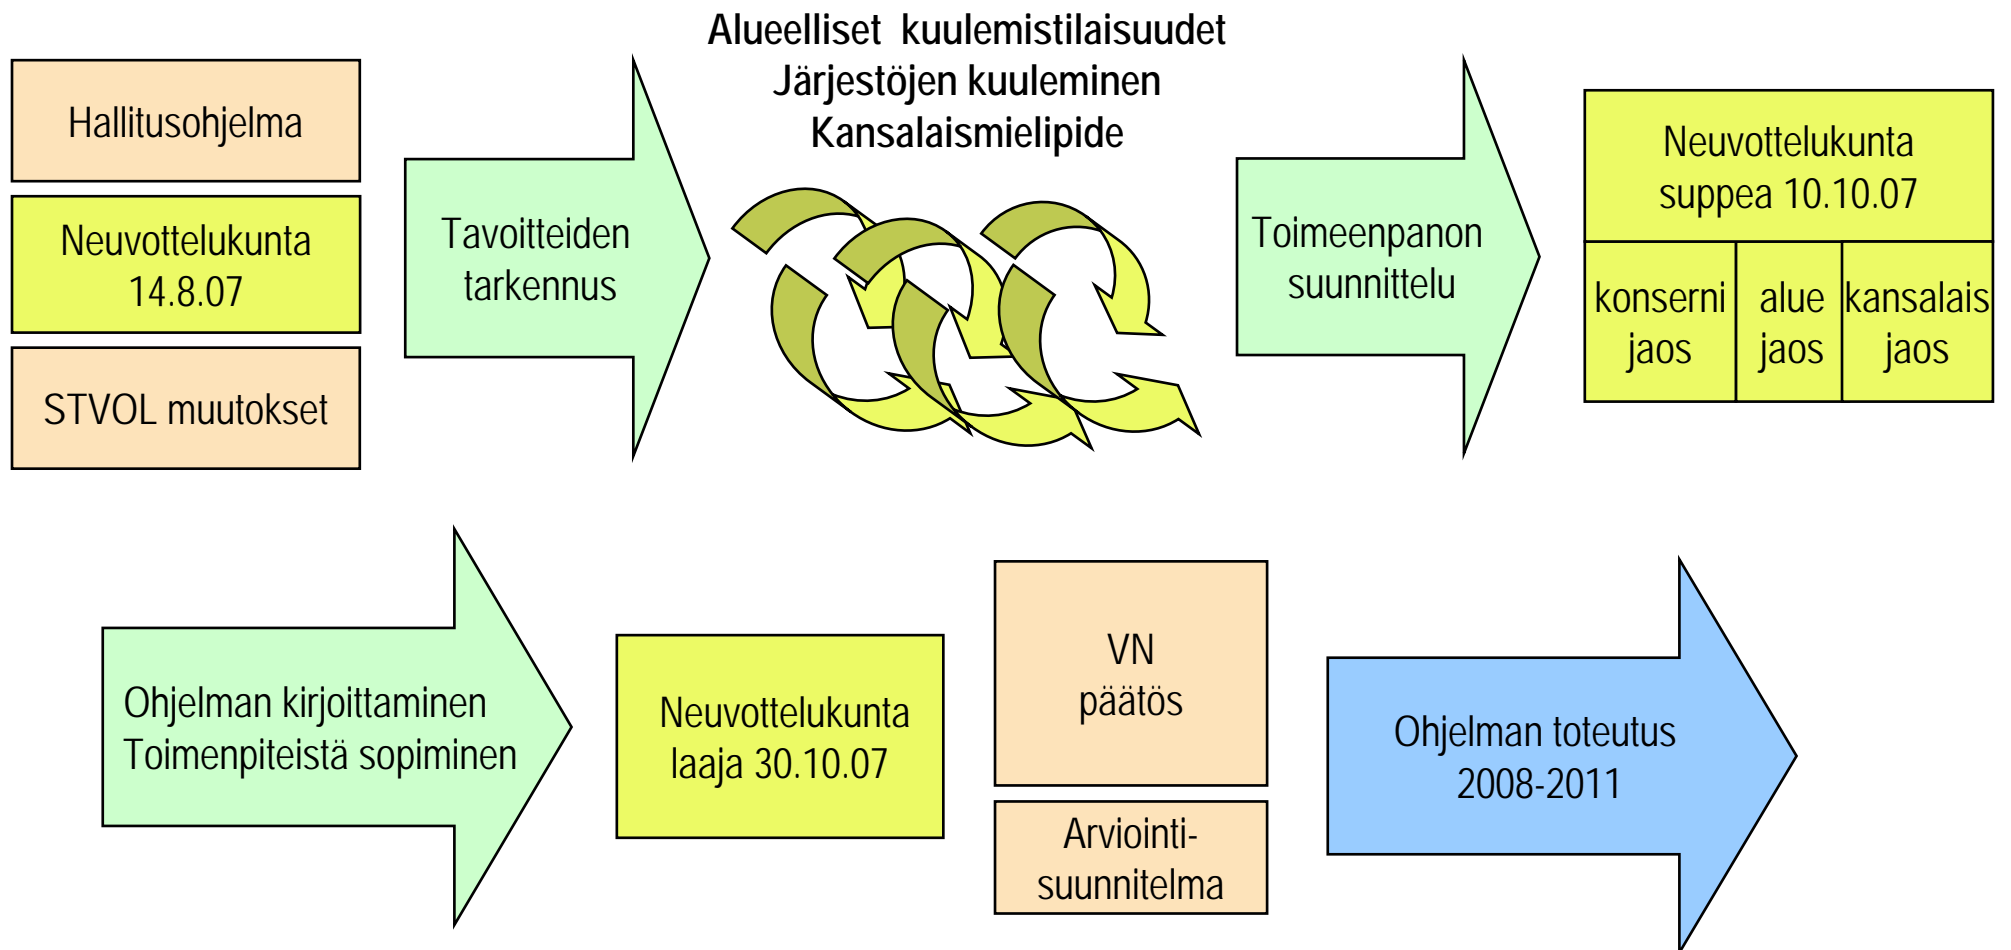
Hallitusohjelma

Neuvottelukunta 14.8.07

STVOL muutokset

Tavoitteiden tarkennus

Alueelliset kuulemistilaisuudet
Järjestöjen kuuleminen
Kansalaismielipide

Toimeenpanon suunnittelu

Neuvottelukunta suppea 10.10.07

| konserni jaos | alue jaos | kansalais jaos |
|---|---|---|

Ohjelman kirjoittaminen
Toimenpiteistä sopiminen

Neuvottelukunta laaja 30.10.07

VN päätös

Arviointi-suunnitelma

Ohjelman toteutus 2008-2011